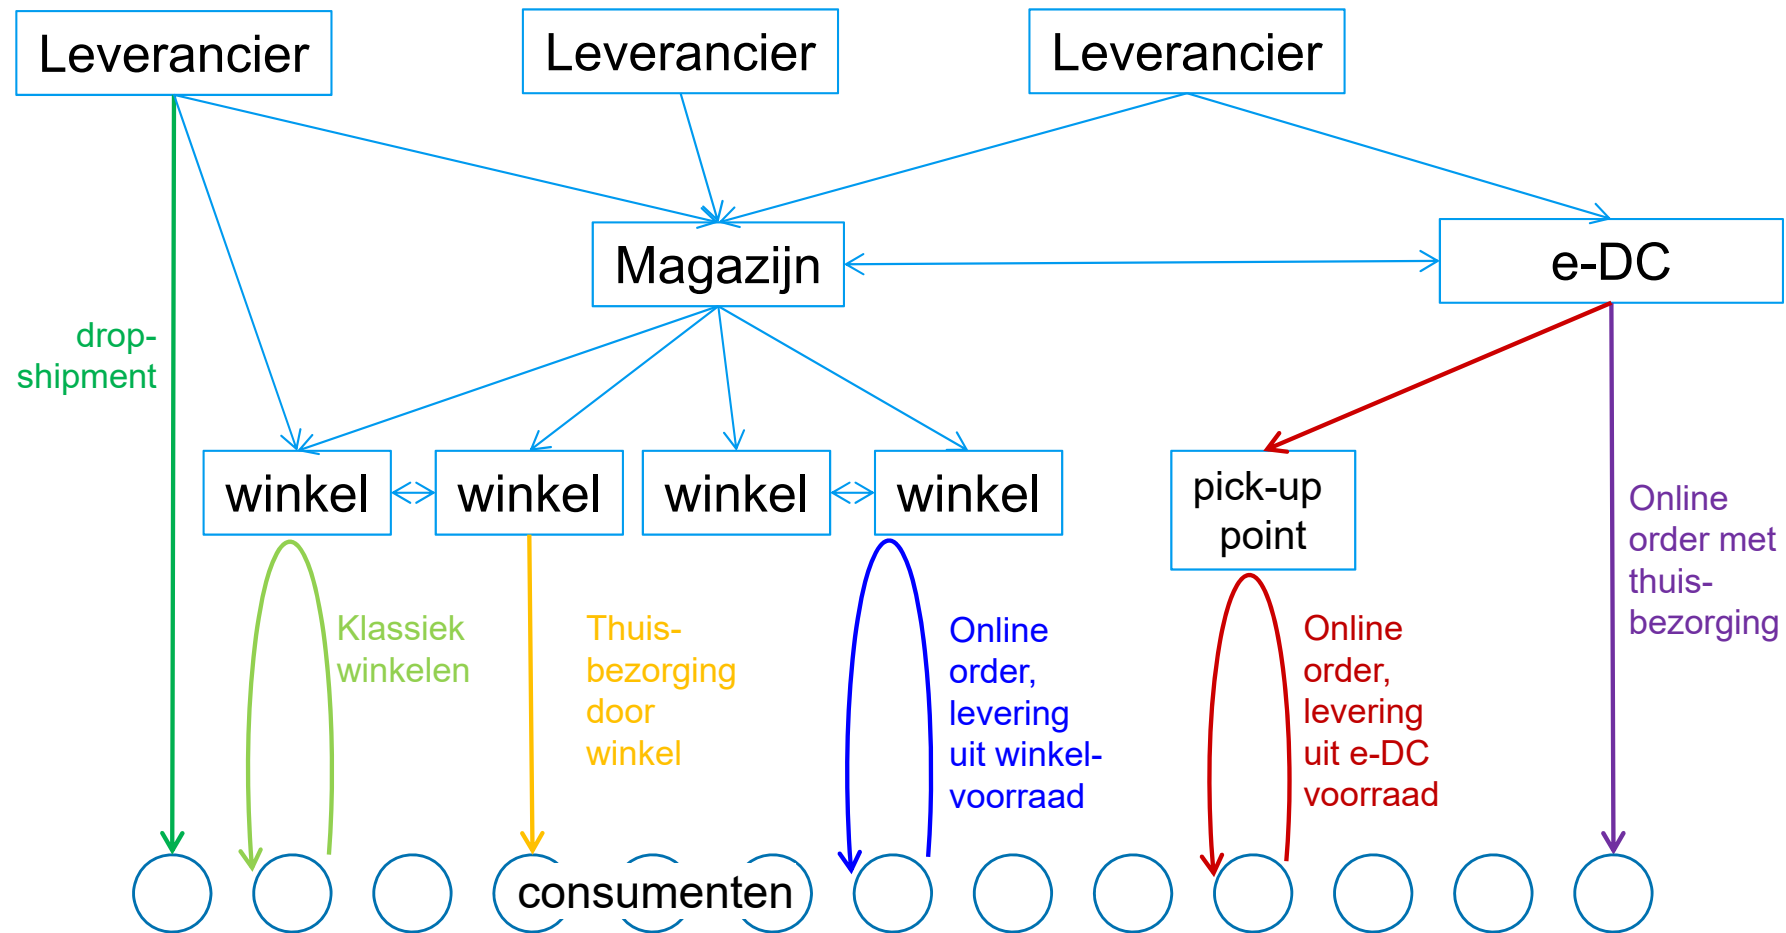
Leverancier

Leverancier

Leverancier

Magazijn

e-DC

drop-shipment

winkel

winkel

winkel

winkel

pick-up point

Online order met thuis-bezorging

Klassiek winkelen

Thuis-bezorging door winkel

Online order, levering uit winkel-voorraad

Online order, levering uit e-DC voorraad

consumenten